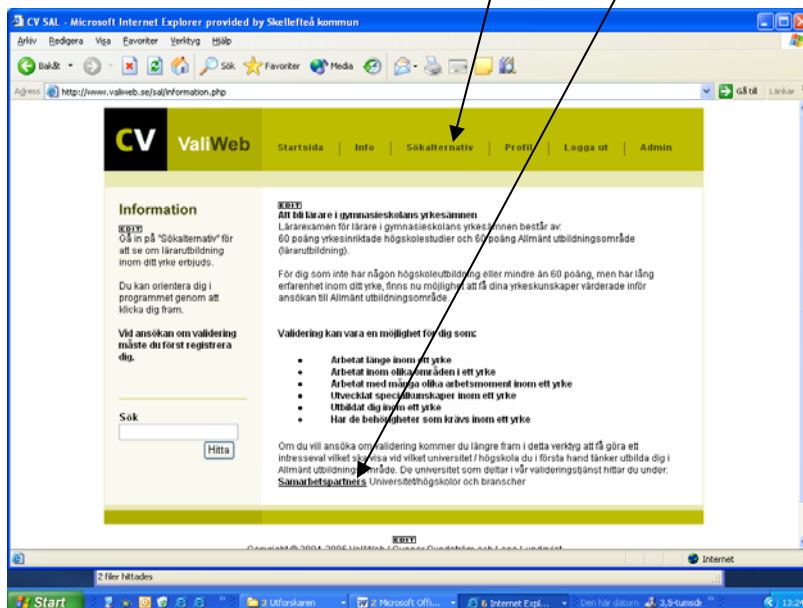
CV SAL - Microsoft Internet Explorer provided by Skellefteå kommun

Arkiv Redigera Visa Favoriter Verktyg Hjälp

Bakåt Sök Favoriter Media

Adress http://www.valiweb.se/sal/information.php

Gå till Länkar

CV ValiWeb

Startsida | Info | Sökalternativ | Profil | Logga ut | Admin

Information

EDIT
Gå in på "Sökalternativ" för att se om lärarutbildning inom ditt yrke erbjuds.

Du kan orientera dig i programmet genom att klicka dig fram.

Vid ansökan om validering måste du först registrera dig.

Sök

Hitta

EDIT
Att bli lärare i gymnasieskolans yrkesämnen
Lärarexamen för lärare i gymnasieskolans yrkesämnen består av:
60 poäng yrkesinriktade högskolestudier och 60 poäng Allmänt utbildningsområde (lärarutbildning).

För dig som inte har någon högskoleutbildning eller mindre än 60 poäng, men har lång erfarenhet inom ditt yrke, finns nu möjlighet att få dina yrkeskunskaper värderade inför ansökan till Allmänt utbildningsområde.

Validering kan vara en möjlighet för dig som:

- Arbetat länge inom ett yrke
- Arbetat inom olika områden i ett yrke
- Arbetat med många olika arbetsmoment inom ett yrke
- Utvecklat specialkunskaper inom ett yrke
- Utbildat dig inom ett yrke
- Har de behörigheter som krävs inom ett yrke

Om du vill ansöka om validering kommer du längre fram i detta verktyg att få göra ett intresseval vilket ska visa vid vilket universitet / högskola du i första hand tänker utbilda dig i Allmänt utbildningsområde. De universitet som deltar i vår valideringstjänst hittar du under: Samarbetspartners Universitet/högskolor och branscher

EDIT
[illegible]

Internet

2 filer hittades

Start | 3 Utforskaren | 2 Microsoft Offi... | 6 Internet Expl... | Den här datorn | 3,5-tumsdi | 13:2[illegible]